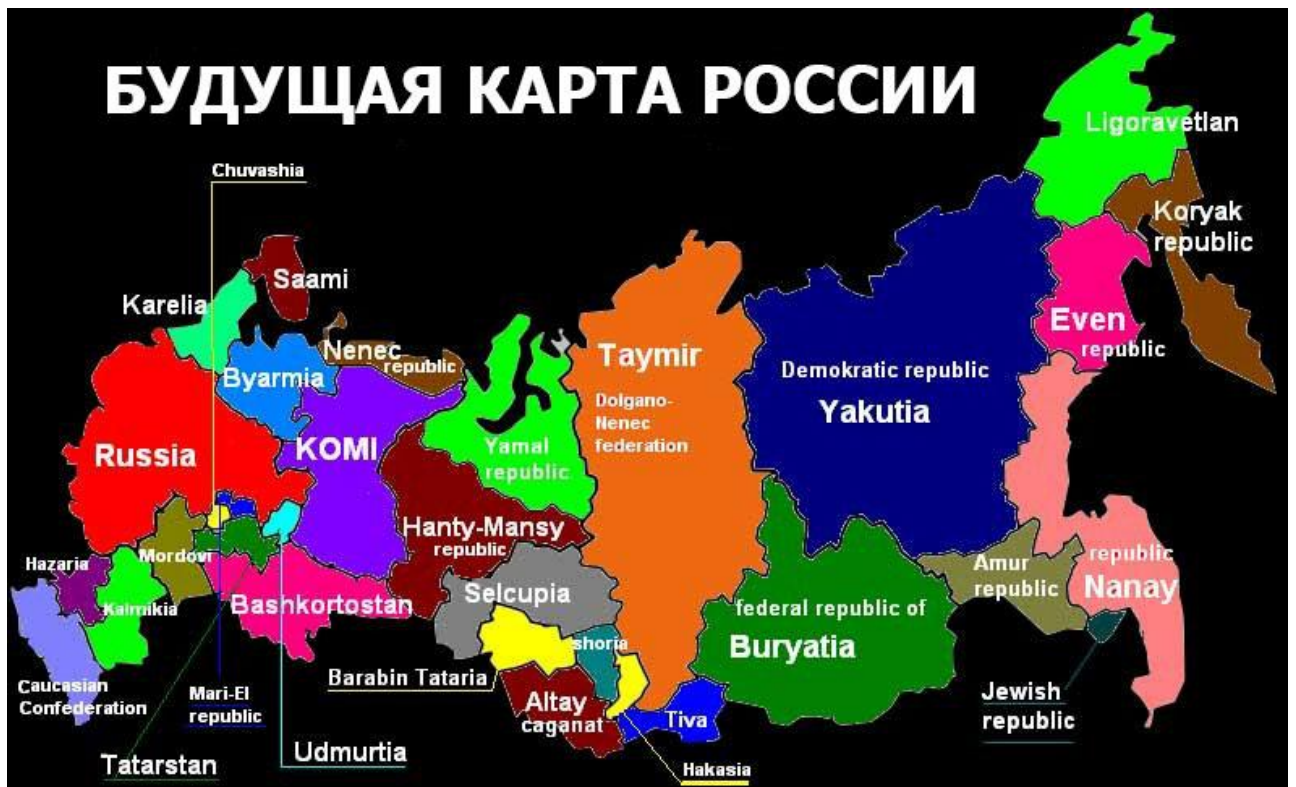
БУДУЩАЯ КАРТА РОССИИ

Ligoravetlan

Koryak republic

Chuvashia

Saami

Karelia

Nenec republic

Byarmia

Taymir

Dolgano-Nenec federation

Demokratic republic

Yakutia

Even republic

Russia

KOMI

Yamal republic

Hanty-Mansy republic

Hazaria

Mordovi

Kalmikia

Bashkortostan

Selcupia

Amur republic

republic Nanay

federal republic of Buryatia

shoria

Caucasian Confederation

Mari-El republic

Barabin Tataria

Altay caganat

Tiva

Jewish republic

Tatarstan

Udmurtia

Hakasia